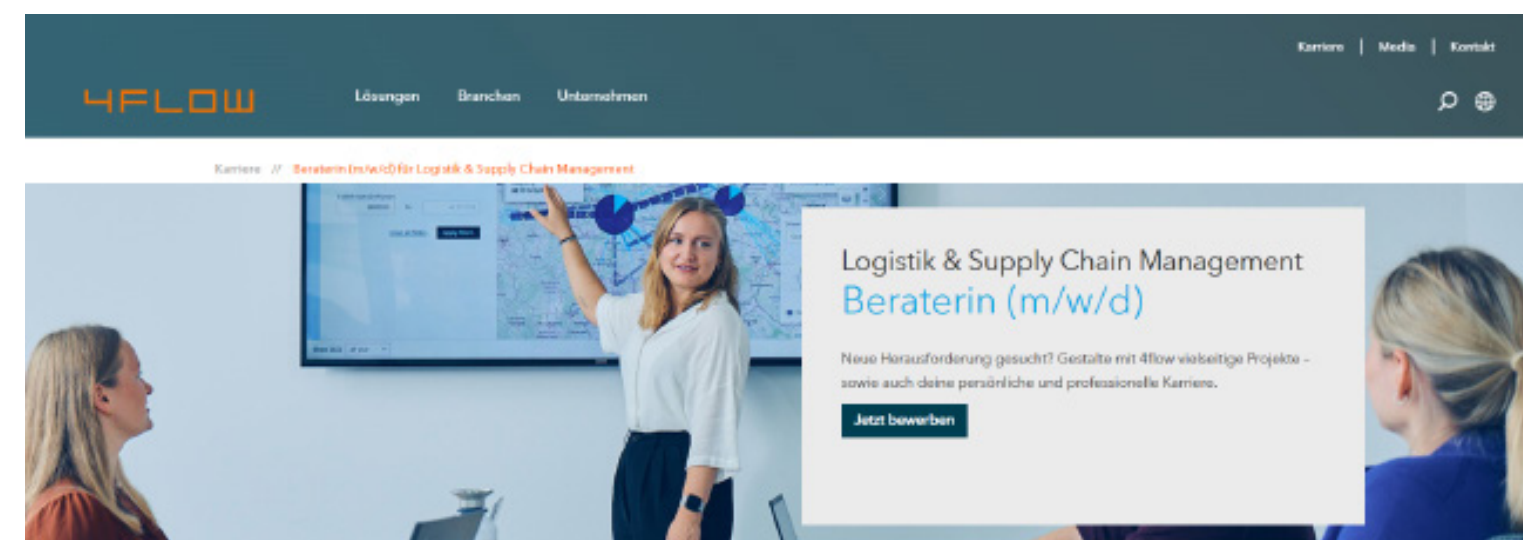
Karriere | Media | Kontakt

4FLOW

Lösungen Branchen Unternehmen

Karriere // Beraterin (m/w/d) für Logistik & Supply Chain Management

Logistik & Supply Chain Management
Beraterin (m/w/d)

Neue Herausforderung gesucht? Gestalte mit 4flow vielseitige Projekte – sowie auch deine persönliche und professionelle Karriere.

Jetzt bewerben